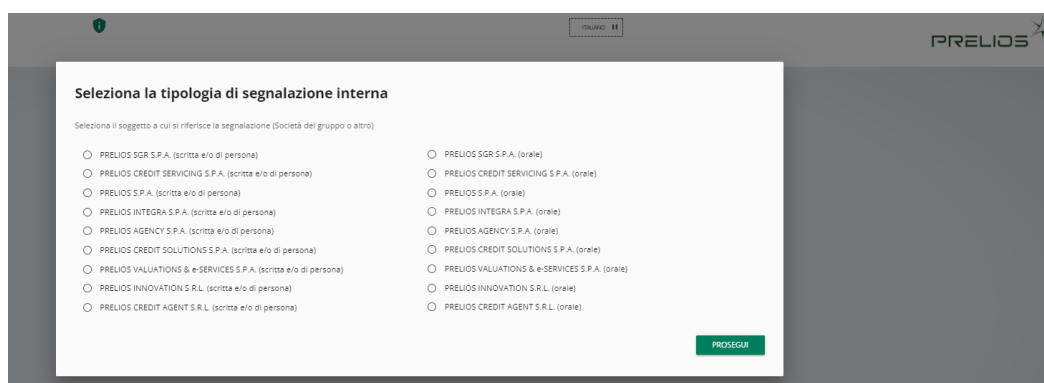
ITALIANO

PRELIOS

Seleziona la tipologia di segnalazione interna

Seleziona il soggetto a cui si riferisce la segnalazione (Società del gruppo o altro)

PRELIOS SGR S.P.A. (scritta e/o di persona)
PRELIOS CREDIT SERVICING S.P.A. (scritta e/o di persona)
PRELIOS S.P.A. (scritta e/o di persona)
PRELIOS INTEGRA S.P.A. (scritta e/o di persona)
PRELIOS AGENCY S.P.A. (scritta e/o di persona)
PRELIOS CREDIT SOLUTIONS S.P.A. (scritta e/o di persona)
PRELIOS VALUATIONS & e-SERVICES S.P.A. (scritta e/o di persona)
PRELIOS INNOVATION S.R.L. (scritta e/o di persona)
PRELIOS CREDIT AGENT S.R.L. (scritta e/o di persona)

PRELIOS SGR S.P.A. (orale)
PRELIOS CREDIT SERVICING S.P.A. (orale)
PRELIOS S.P.A. (orale)
PRELIOS INTEGRA S.P.A. (orale)
PRELIOS AGENCY S.P.A. (orale)
PRELIOS CREDIT SOLUTIONS S.P.A. (orale)
PRELIOS VALUATIONS & e-SERVICES S.P.A. (orale)
PRELIOS INNOVATION S.R.L. (orale)
PRELIOS CREDIT AGENT S.R.L. (orale)

PROSEGUI